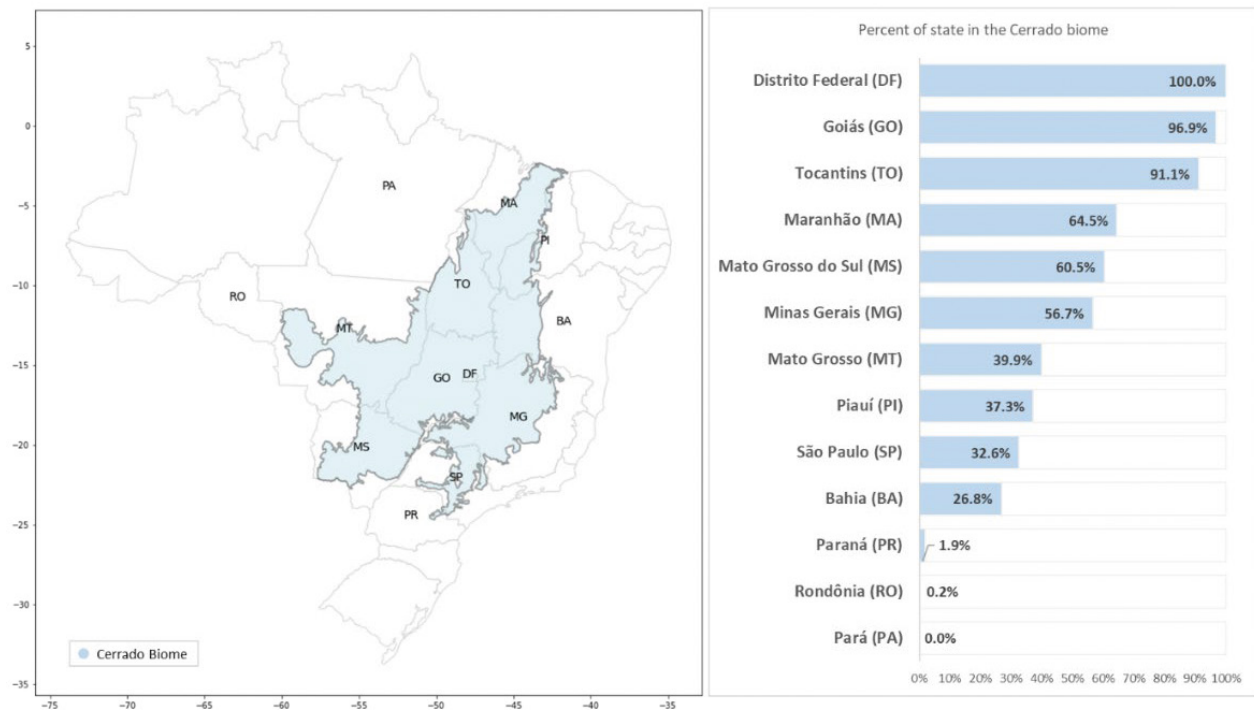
5
0
−5
−10
−15
−20
−25
−30
−35
−75 −70 −65 −60 −55 −50 −45 −40 −35

PA
MA
PI
RO
TO
BA
MT
GO
DF
MG
MS
SP
PR

Cerrado Biome

Percent of state in the Cerrado biome

| State | Percent |
|---|---|
| Distrito Federal (DF) | 100.0% |
| Goiás (GO) | 96.9% |
| Tocantins (TO) | 91.1% |
| Maranhão (MA) | 64.5% |
| Mato Grosso do Sul (MS) | 60.5% |
| Minas Gerais (MG) | 56.7% |
| Mato Grosso (MT) | 39.9% |
| Piauí (PI) | 37.3% |
| São Paulo (SP) | 32.6% |
| Bahia (BA) | 26.8% |
| Paraná (PR) | 1.9% |
| Rondônia (RO) | 0.2% |
| Pará (PA) | 0.0% |

0% 10% 20% 30% 40% 50% 60% 70% 80% 90% 100%